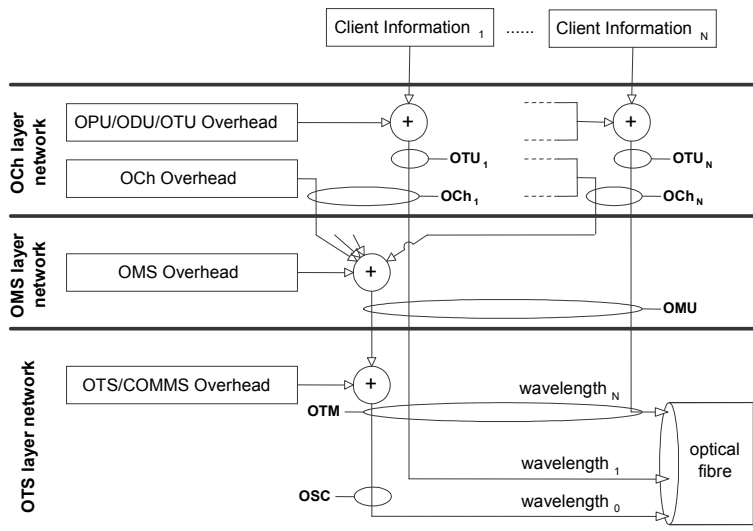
Client Information $_1$

......

Client Information $_N$

OCh layer network

OPU/ODU/OTU Overhead

+

+

OTU $_1$

OTU $_N$

OCh Overhead

OCh $_1$

OCh $_N$

OMS layer network

OMS Overhead

+

OMU

OTS layer network

OTS/COMMS Overhead

+

OTM

wavelength $_N$

optical fibre

wavelength $_1$

OSC

wavelength $_0$